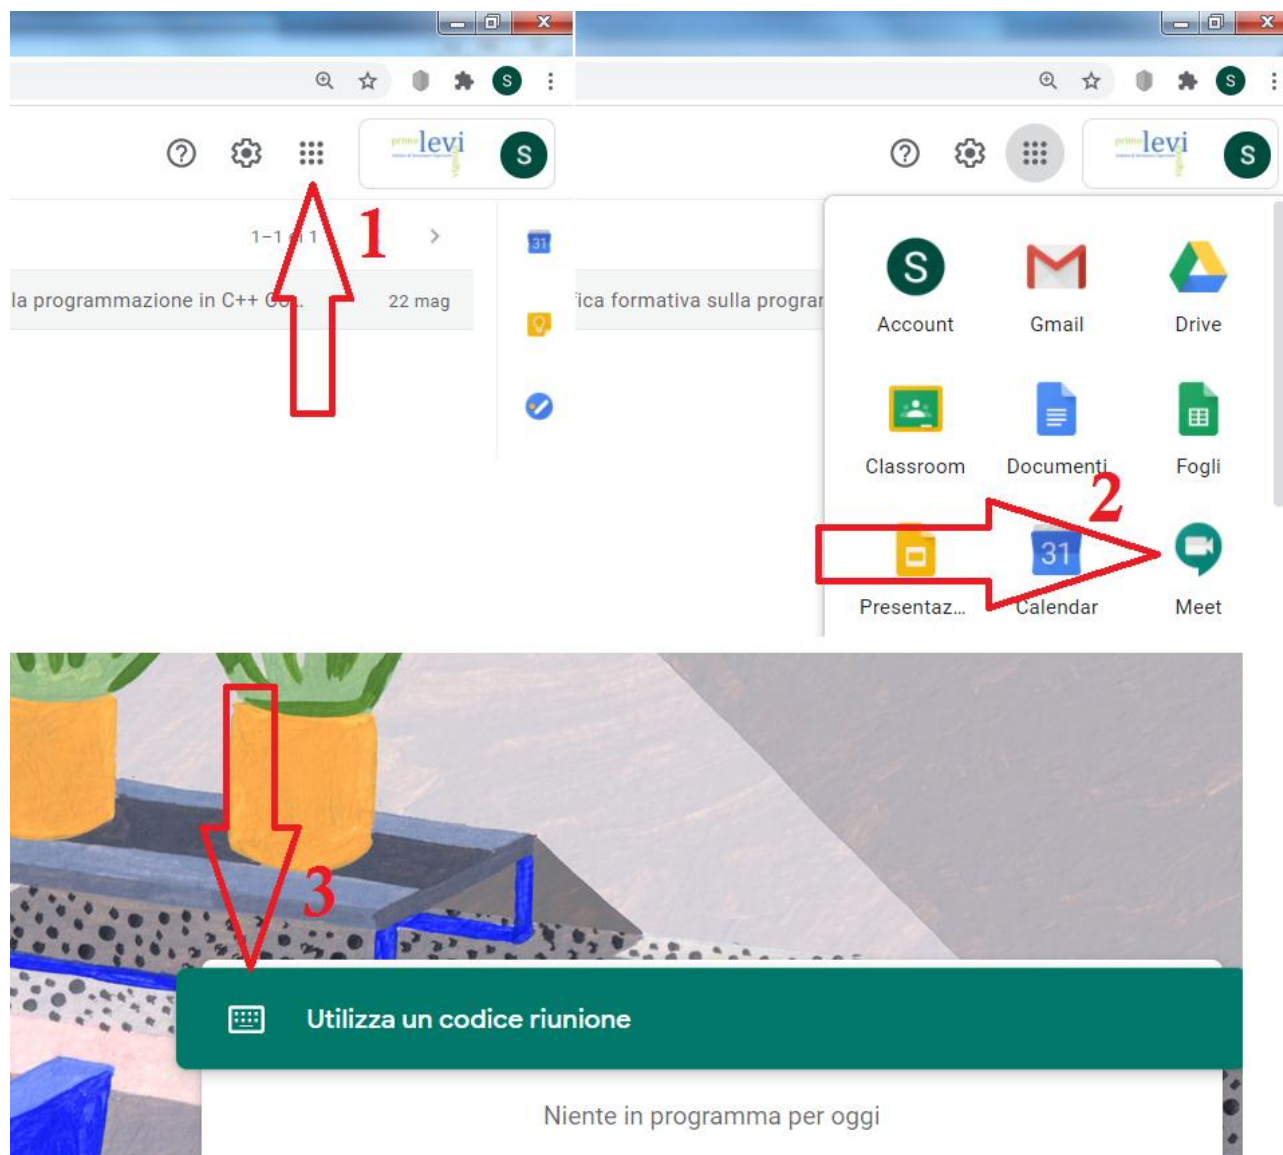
S

primo levi

S

1–1 di 1

1

la programmazione in C++ Co...

22 mag

31

S

primo levi

S

ica formativa sulla prograr

S

Account

Gmail

Drive

Classroom

Documenti

Fogli

2

Presentaz...

31

Calendar

Meet

3

Utilizza un codice riunione

Niente in programma per oggi